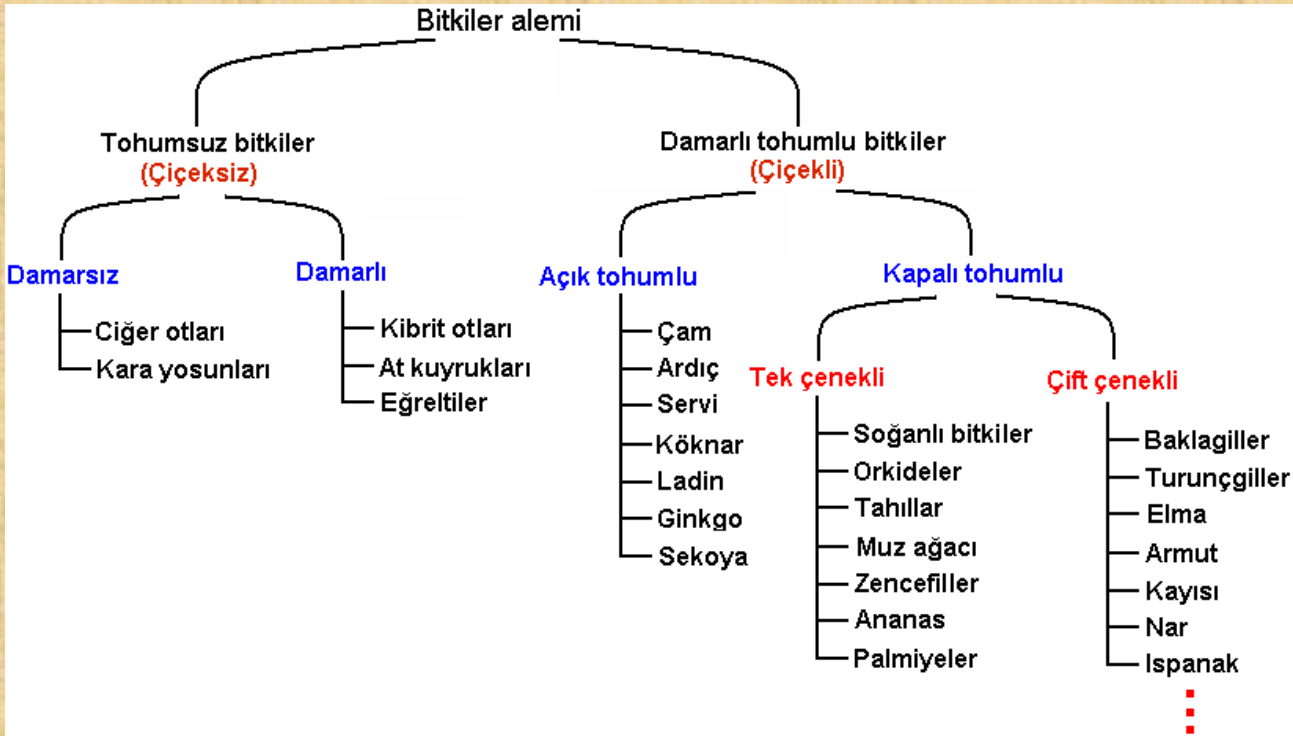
Bitkiler alemi

Tohumsuz bitkiler
(Çiçeksiz)

Damarsız
Ciğer otları
Kara yosunları

Damarlı
Kibrit otları
At kuyrukları
Eğreltiler

Damarlı tohumlu bitkiler
(Çiçekli)

Açık tohumlu
Çam
Ardıç
Servi
Köknar
Ladin
Ginkgo
Sekoya

Kapalı tohumlu

Tek çenekli
Soğanlı bitkiler
Orkideler
Tahıllar
Muz ağacı
Zencefiller
Ananas
Palmiyeler

Çift çenekli
Baklagiller
Turunçgiller
Elma
Armut
Kayısı
Nar
Ispanak
⋮